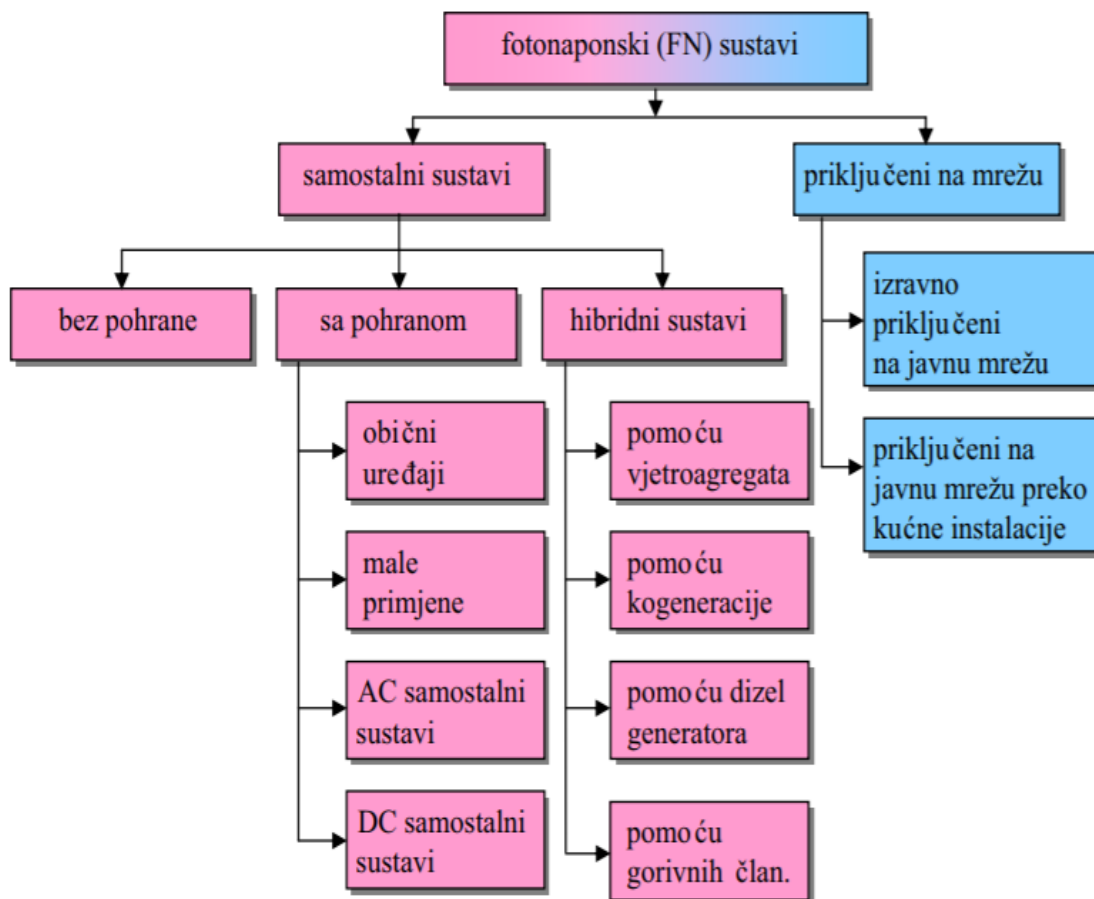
fotonaponski (FN) sustavi

samostalni sustavi

priključeni na mrežu

bez pohrane

sa pohranom

hibridni sustavi

izravno priključeni na javnu mrežu

priključeni na javnu mrežu preko kućne instalacije

obični uređaji

male primjene

AC samostalni sustavi

DC samostalni sustavi

pomoću vjetroagregata

pomoću kogeneracije

pomoću dizel generatora

pomoću gorivnih član.